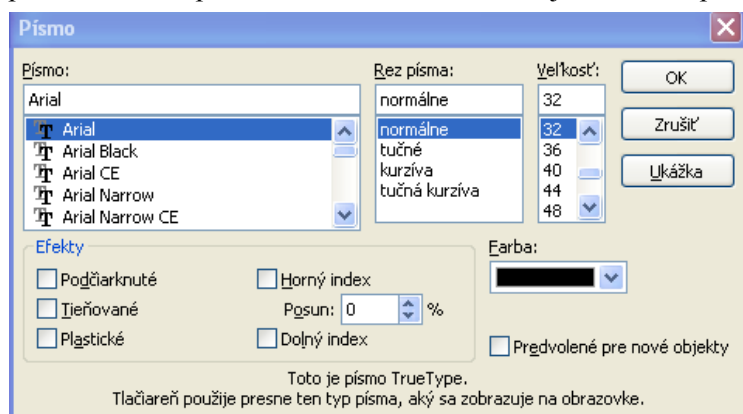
Písmo

Písmo:
Arial
Arial
Arial Black
Arial CE
Arial Narrow
Arial Narrow CE

Rez písma:
normálne
normálne
tučné
kurzíva
tučná kurzíva

Veľkosť:
32
32
36
40
44
48

OK
Zrušiť
Ukážka

Efekty
Podčiarknuté
Tieňované
Plastické
Horný index
Posun: 0 %
Dolný index

Farba:

Predvolené pre nové objekty

Toto je písmo TrueType.
Tlačiareň použije presne ten typ písma, aký sa zobrazuje na obrazovke.